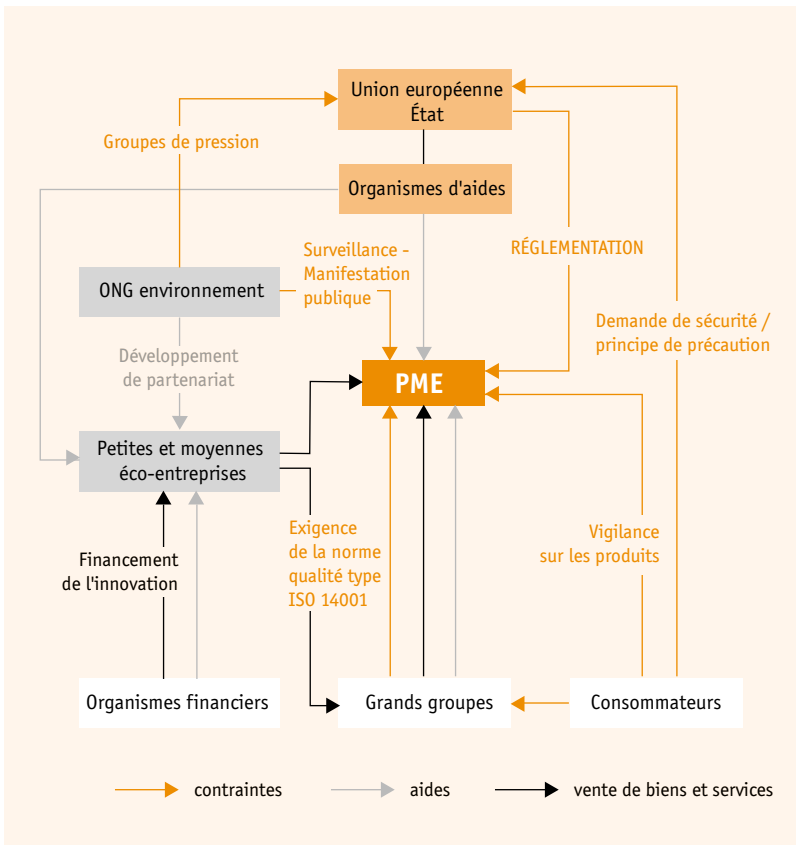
Union européenne
État

Groupes de pression

Organismes d'aides

Surveillance - Manifestation publique

RÉGLEMENTATION

ONG environnement

Demande de sécurité / principe de précaution

Développement de partenariat

PME

Petites et moyennes éco-entreprises

Exigence de la norme qualité type ISO 14001

Vigilance sur les produits

Financement de l'innovation

Organismes financiers

Grands groupes

Consommateurs

contraintes

aides

vente de biens et services